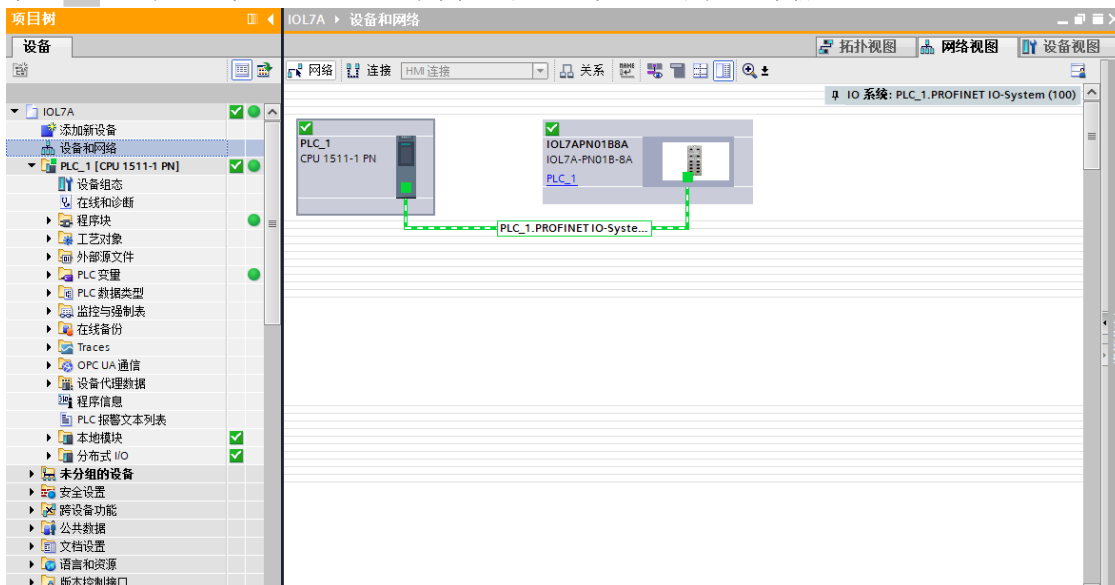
项目树

设备

IOL7A
添加新设备
设备和网络
PLC_1 [CPU 1511-1 PN]
设备组态
在线和诊断
程序块
工艺对象
外部源文件
PLC 变量
PLC 数据类型
监控与强制表
在线备份
Traces
OPC UA 通信
设备代理数据
程序信息
PLC 报警文本列表
本地模块
分布式 I/O
未分组的设备
安全设置
跨设备功能
公共数据
文档设置
语言和资源
版本控制接口

IOL7A ▸ 设备和网络

拓扑视图 网络视图 设备视图

网络 连接 HMI 连接 关系

IO 系统: PLC_1.PROFINET IO-System (100)

PLC_1
CPU 1511-1 PN

IOL7APN01B8A
IOL7A-PN01B-8A
PLC_1

PLC_1.PROFINET IO-Syste...